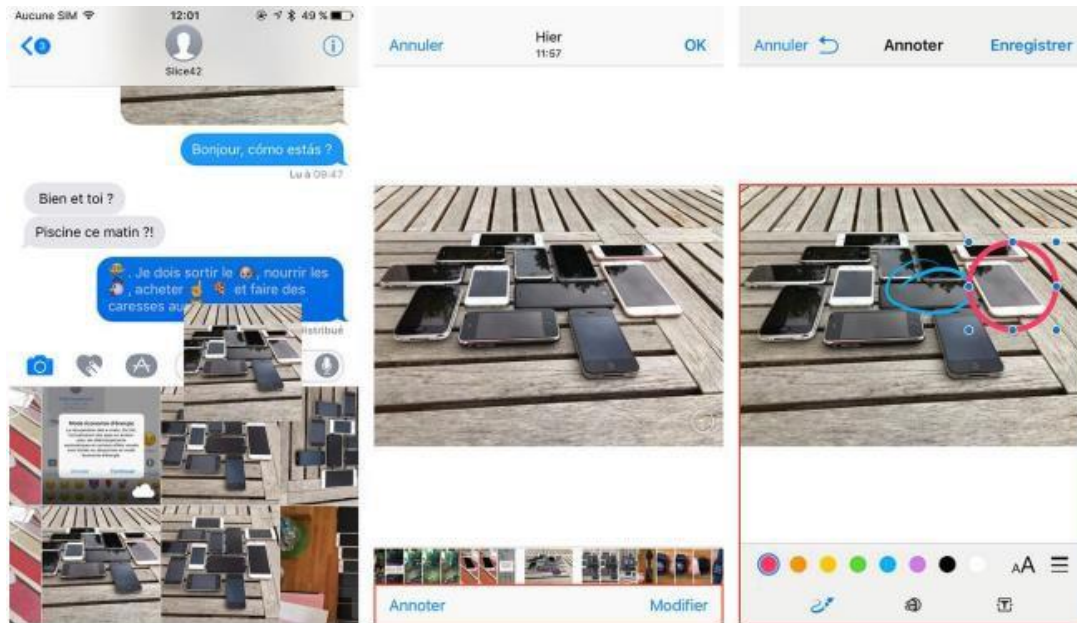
Aucune SIM 12:01 49 %

Slice42

Bonjour, cómo estás ?

Lu à 09:47

Bien et toi ?

Piscine ce matin ?!

. Je dois sortir le , nourrir les , acheter et faire des caresses au

Distribué

Annuler Hier 11:57 OK

Annoter Modifier

Annuler Annoter Enregistrer

AA